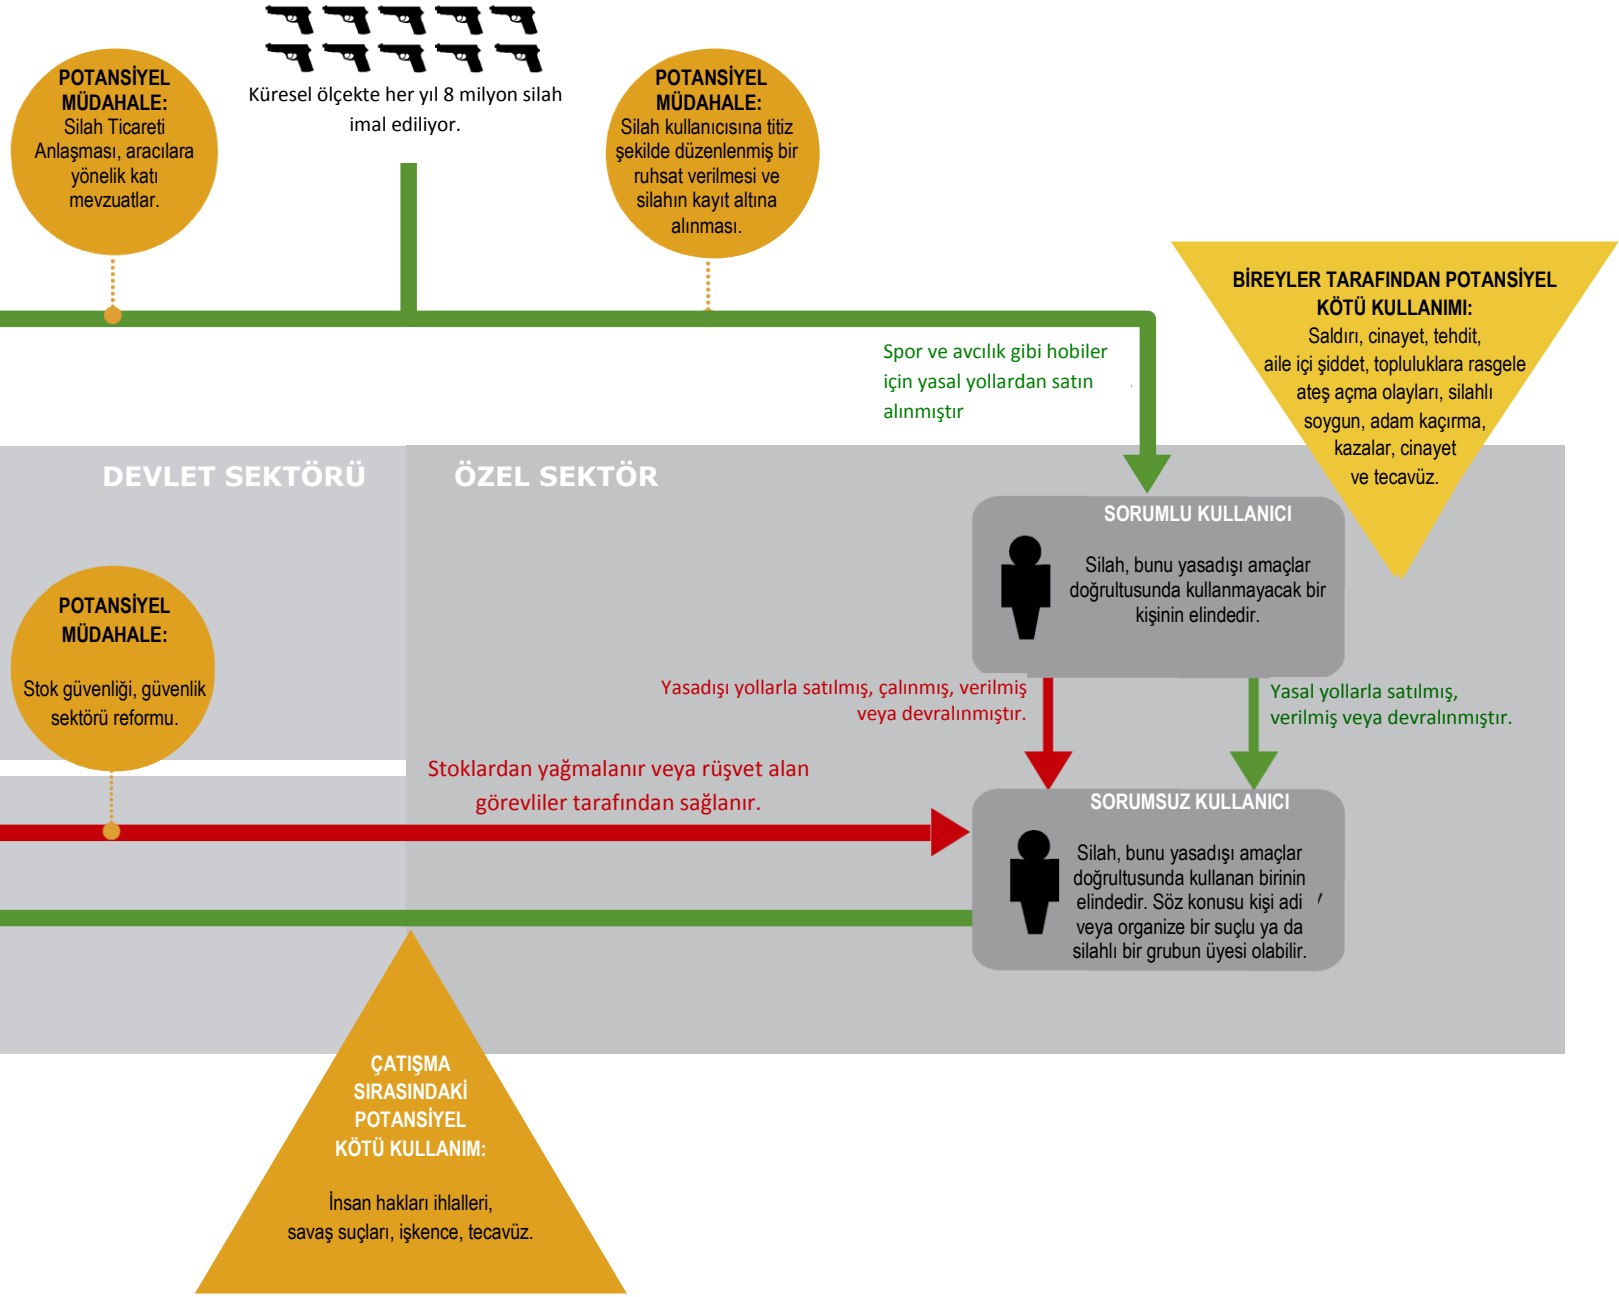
POTANSİYEL MÜDAHALE:
Silah Ticareti Anlaşması, aracılara yönelik katı mevzuatlar.

Küresel ölçekte her yıl 8 milyon silah imal ediliyor.

POTANSİYEL MÜDAHALE:
Silah kullanıcısına titiz şekilde düzenlenmiş bir ruhsat verilmesi ve silahın kayıt altına alınması.

BİREYLER TARAFINDAN POTANSİYEL KÖTÜ KULLANIMI:
Saldırı, cinayet, tehdit, aile içi şiddet, topluluklara rasgele ateş açma olayları, silahlı soygun, adam kaçırma, kazalar, cinayet ve tecavüz.

Spor ve avcılık gibi hobiler için yasal yollardan satın alınmıştır

DEVLET SEKTÖRÜ

ÖZEL SEKTÖR

SORUMLU KULLANICI
Silah, bunu yasadışı amaçlar doğrultusunda kullanmayacak bir kişinin elindedir.

POTANSİYEL MÜDAHALE:
Stok güvenliği, güvenlik sektörü reformu.

Yasadışı yollarla satılmış, çalınmış, verilmiş veya devralınmıştır.

Yasal yollarla satılmış, verilmiş veya devralınmıştır.

Stoklardan yağmalanır veya rüşvet alan görevliler tarafından sağlanır.

SORUMSUZ KULLANICI
Silah, bunu yasadışı amaçlar doğrultusunda kullanan birinin elindedir. Söz konusu kişi adi veya organize bir suçlu ya da silahlı bir grubun üyesi olabilir.

ÇATIŞMA SIRASINDAKİ POTANSİYEL KÖTÜ KULLANIM:
İnsan hakları ihlalleri, savaş suçları, işkence, tecavüz.